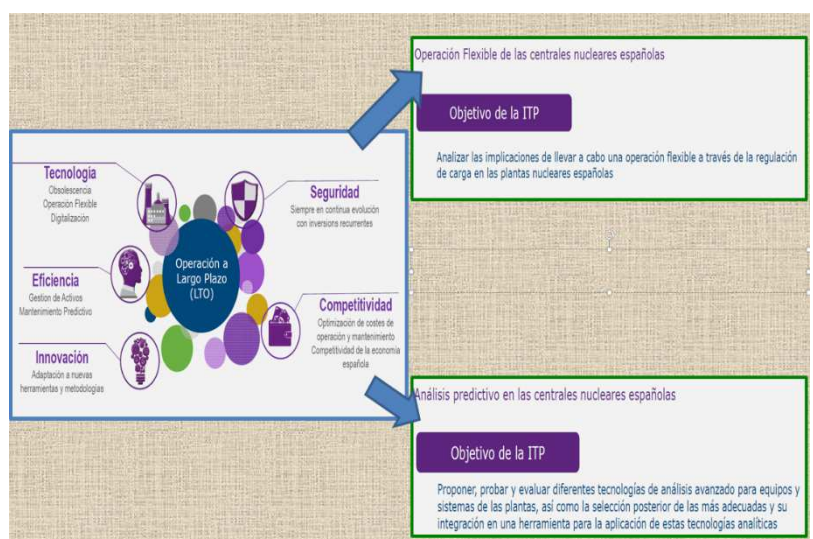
Tecnología
Obsolescencia
Operación Flexible
Digitalización

Seguridad
Siempre en continua evolución con inversions recurrentes

Eficiencia
Gestion de Activos
Mantenimiento Predictivo

Operación a Largo Plazo (LTO)

Competitividad
Optimización de costes de operación y mantenimiento
Competitividad de la economía española

Innovación
Adaptación a nuevas herramientas y metodologías

Operación Flexible de las centrales nucleares españolas

Objetivo de la ITP

Analizar las implicaciones de llevar a cabo una operación flexible a través de la regulación de carga en las plantas nucleares españolas

Análisis predictivo en las centrales nucleares españolas

Objetivo de la ITP

Proponer, probar y evaluar diferentes tecnologías de análisis avanzado para equipos y sistemas de las plantas, así como la selección posterior de las más adecuadas y su integración en una herramienta para la aplicación de estas tecnologías analíticas